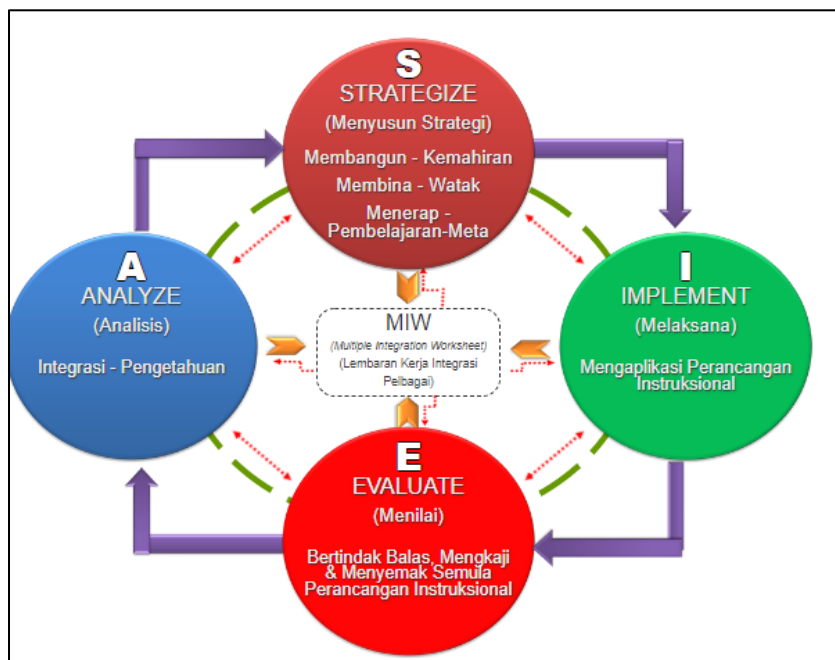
S
STRATEGIZE
(Menyusun Strategi)
Membangun - Kemahiran
Membina - Watak
Menerap - Pembelajaran-Meta

A
ANALYZE
(Analisis)
Integrasi - Pengetahuan

MIW
(Multiple Integration Worksheet)
(Lembaran Kerja Integrasi Pelbagai)

I
IMPLEMENT
(Melaksana)
Mengaplikasi Perancangan Instruksional

E
EVALUATE
(Menilai)
Bertindak Balas, Mengkaji & Menyemak Semula Perancangan Instruksional